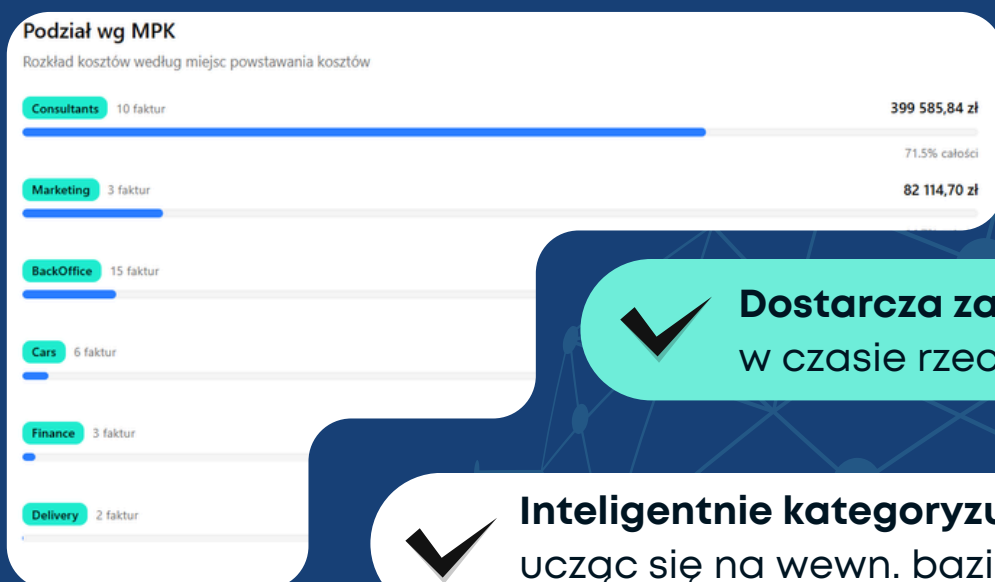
Podział wg MPK
Rozkład kosztów według miejsc powstawania kosztów

Consultants 10 faktur
399 585,84 zł
71.5% całości

Marketing 3 faktur
82 114,70 zł

BackOffice 15 faktur

Cars 6 faktur

Finance 3 faktur

Delivery 2 faktur

Dostarcza za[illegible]
w czasie rzec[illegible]

Inteligentnie kategoryzu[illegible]
ucząc się na wewn. bazi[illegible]